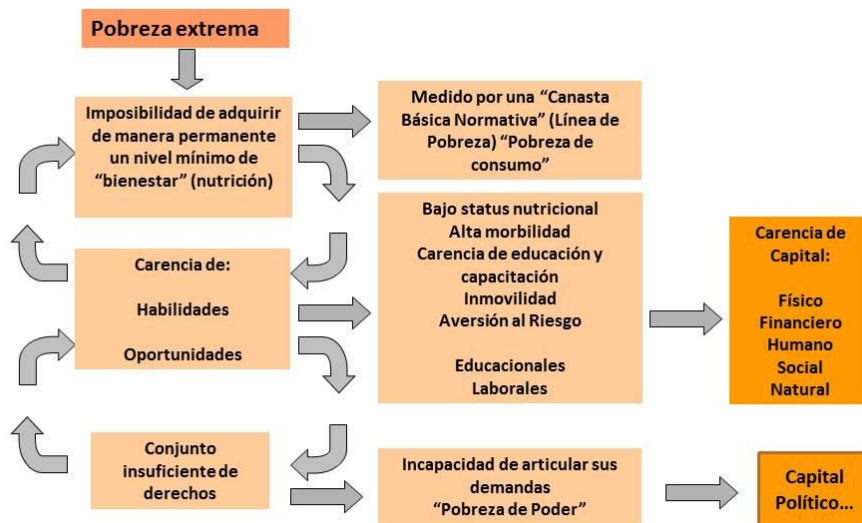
Pobreza extrema

Imposibilidad de adquirir de manera permanente un nivel mínimo de "bienestar" (nutrición)

Medido por una "Canasta Básica Normativa" (Línea de Pobreza) "Pobreza de consumo"

Bajo status nutricional
Alta morbilidad
Carencia de educación y capacitación
Inmovilidad
Aversión al Riesgo

Educacionales
Laborales

Carencia de:

Habilidades

Oportunidades

Carencia de Capital:

Físico
Financiero
Humano
Social
Natural

Conjunto insuficiente de derechos

Incapacidad de articular sus demandas "Pobreza de Poder"

Capital Político...